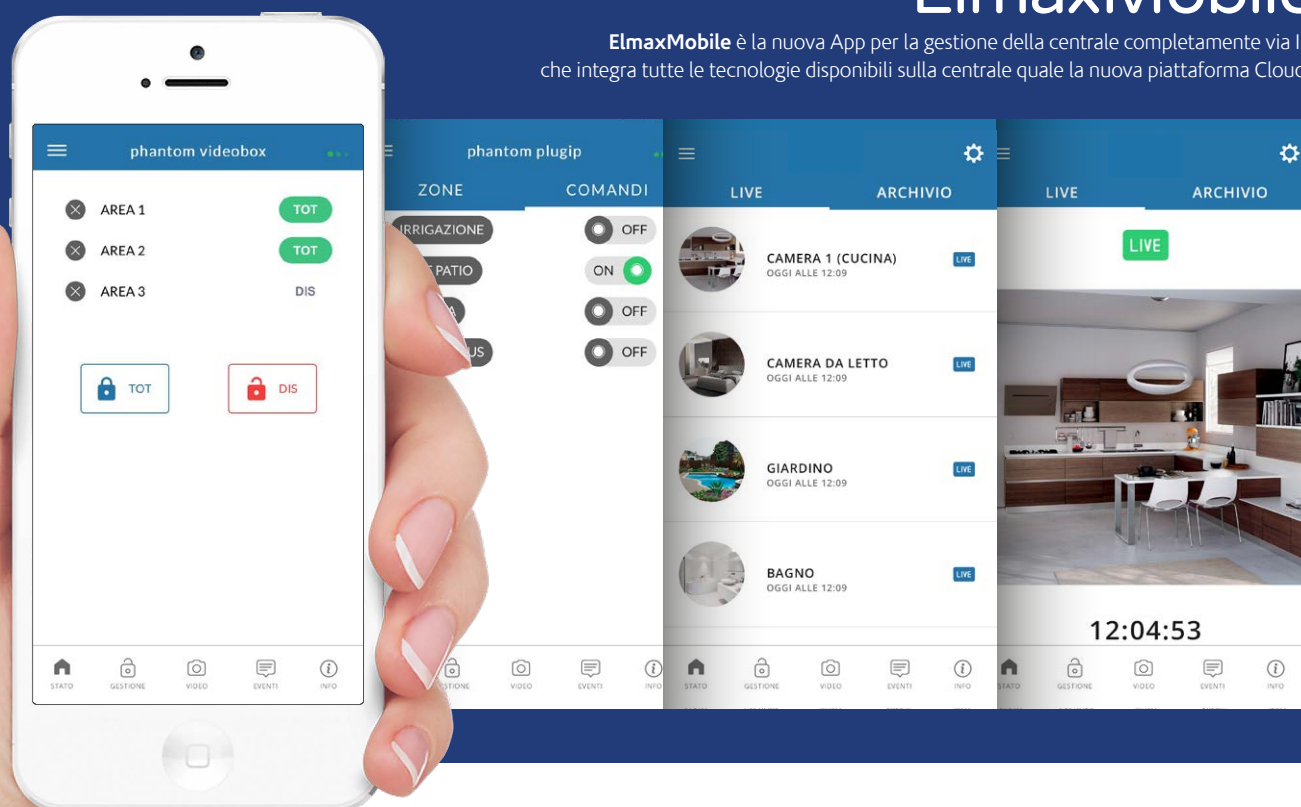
ElmaxMobile

ElmaxMobile è la nuova App per la gestione della centrale completamente via I
che integra tutte le tecnologie disponibili sulla centrale quale la nuova piattaforma Clou

phantom videobox

AREA 1 TOT
AREA 2 TOT
AREA 3 DIS

TOT
DIS

STATO GESTIONE VIDEO EVENTI INFO

phantom plugip

ZONE COMANDI

IRRIGAZIONE OFF
PATIO ON
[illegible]A OFF
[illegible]US OFF

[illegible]STIONE VIDEO EVENTI INFO

LIVE ARCHIVIO

CAMERA 1 (CUCINA)
OGGI ALLE 12:09
LIVE

CAMERA DA LETTO
OGGI ALLE 12:09
LIVE

GIARDINO
OGGI ALLE 12:09
LIVE

BAGNO
OGGI ALLE 12:09
LIVE

STATO GESTIONE VIDEO EVENTI INFO

LIVE ARCHIVIO

LIVE

12:04:53

STATO GESTIONE VIDEO EVENTI INFO